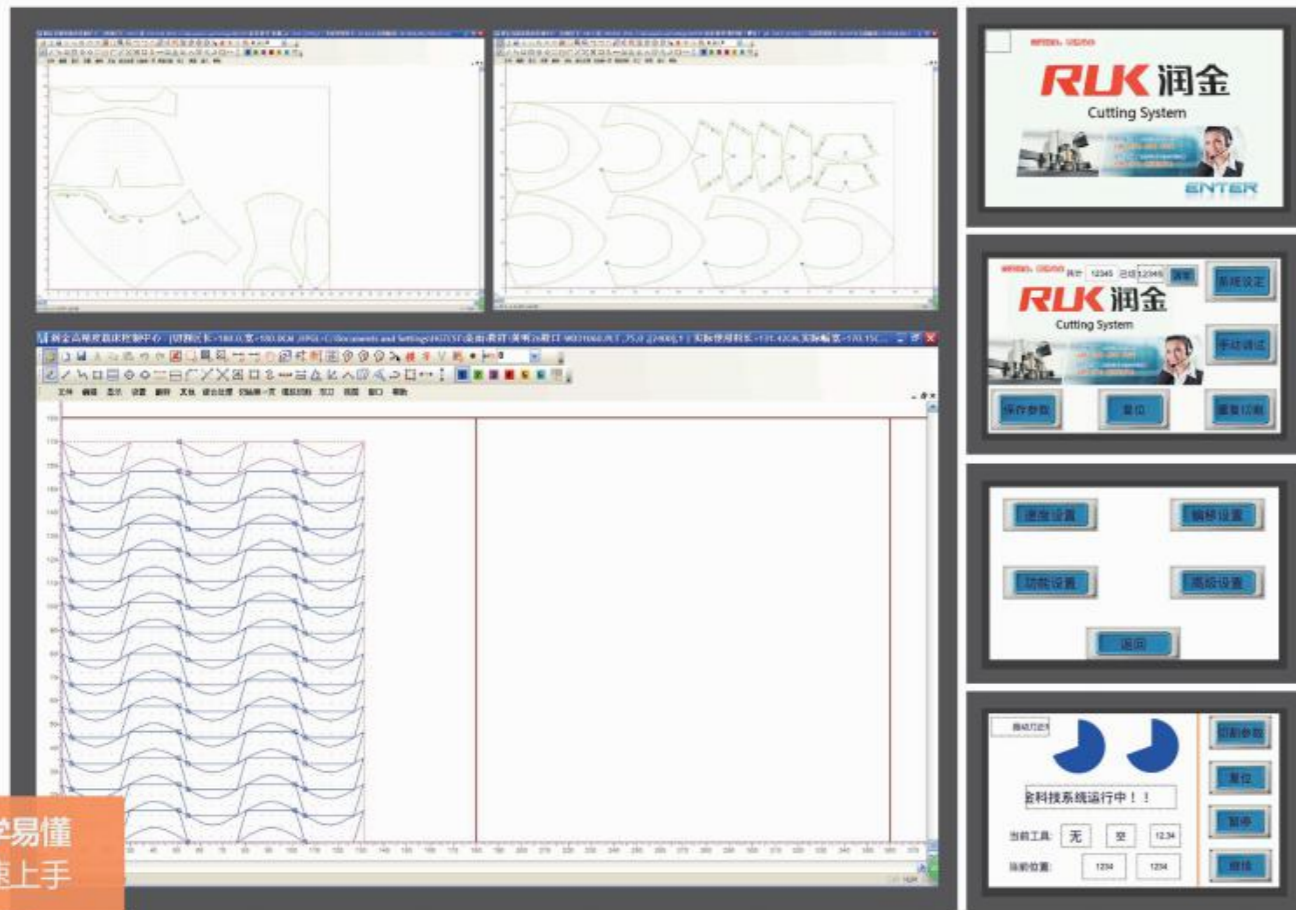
RUK 润金
Cutting System
ENTER

RUK 润金
Cutting System
12345
12345
系统设定
手动调试
保存参数
复位
重复切割

速度设置
偏移设置
功能设置
高级设置
返回

金科技系统运行中！！
当前工具: 无
空
12.34
当前位置:
1234
1234
切割参数
复位
暂停
继续

润金高频皮裁床控制中心 - [切割区长 =180.0,宽=100.0CM]
文件 编辑 显示 设置 切割 其他 | 窗口 帮助

学易懂
速上手